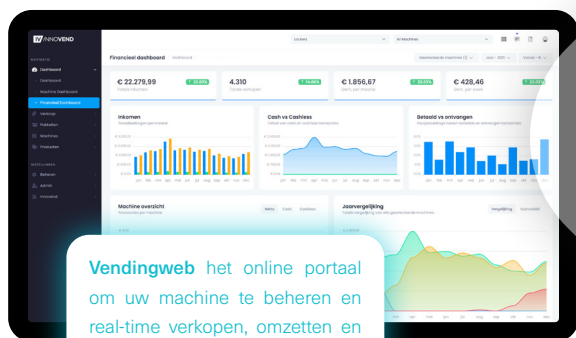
IV INNOVEND

Locaties
Alle Machines

Financieel dashboard Dashboard

€ 22.279,99
Totale inkomsten
↑ 22.93%

4.310
Totale verkopen

€ 1.856,67
Gem. per maand
↑ 22.93%

€ 428,46
Gem. per week

Inkomsten

Cash vs Cashless

Betaald vs ontvangen

Machine overzicht

Jaarvergelijking

Dashboard
Machine Dashboard
Financieel Dashboard
Verkoop
Publicaties
Machines
Producten
Beheren
Admin
Innovend

Vendingweb het online portaal om uw machine te beheren en real-time verkopen, omzetten en